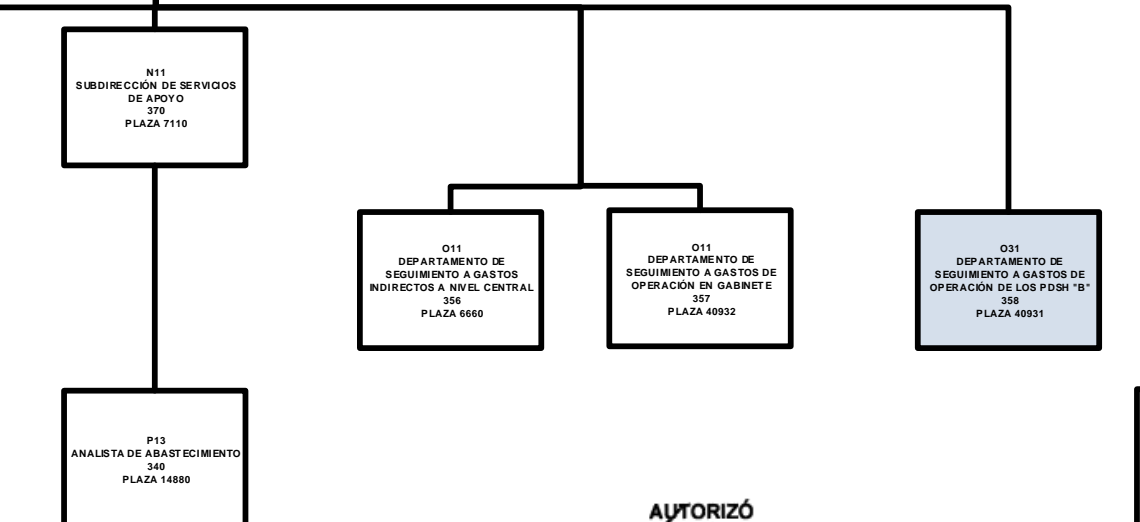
N11
SUBDIRECCIÓN DE SERVICIOS DE APOYO
370
PLAZA 7110

O11
DEPARTAMENTO DE SEGUIMIENTO A GASTOS INDIRECTOS A NIVEL CENTRAL
356
PLAZA 6660

O11
DEPARTAMENTO DE SEGUIMIENTO A GASTOS DE OPERACIÓN EN GABINETE
357
PLAZA 40932

O31
DEPARTAMENTO DE SEGUIMIENTO A GASTOS DE OPERACIÓN DE LOS PDSH "B"
358
PLAZA 40931

P13
ANALISTA DE ABASTECIMIENTO
340
PLAZA 14880

AUTORIZÓ